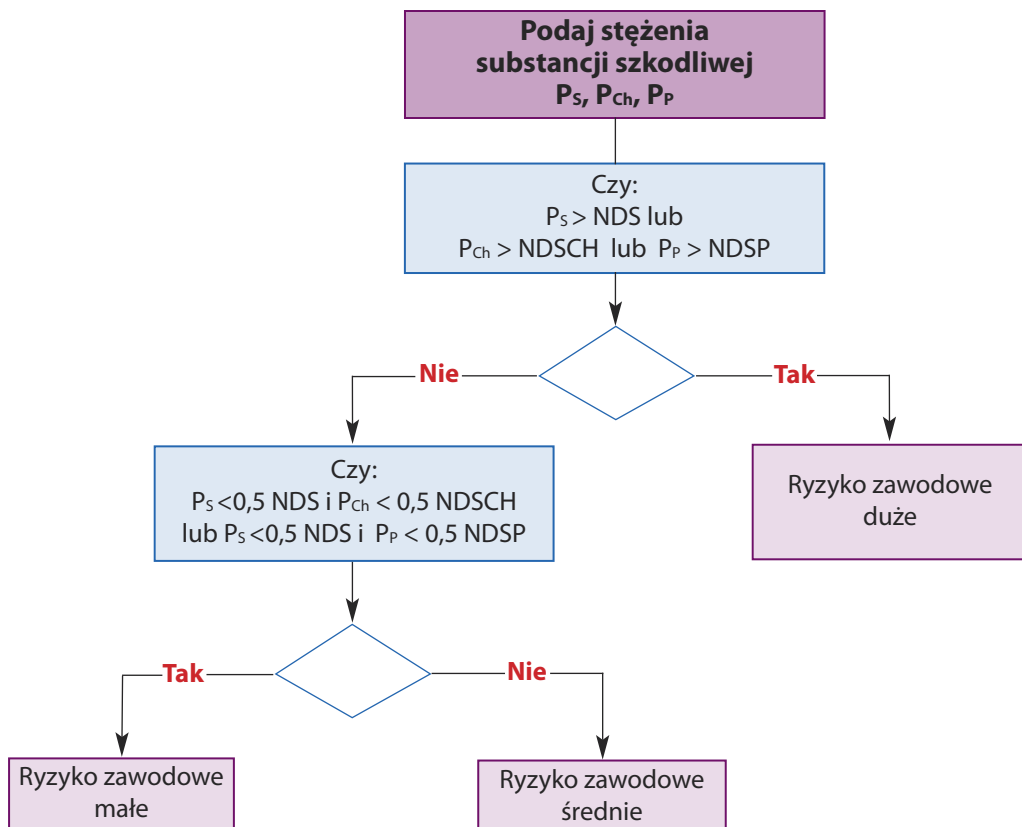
Podaj stężenia substancji szkodliwej
$P_S$, $P_{Ch}$, $P_P$

Czy:
$P_S$ > NDS lub
$P_{Ch}$ > NDSCH lub $P_P$ > NDSP

Nie

Tak

Czy:
$P_S$ <0,5 NDS i $P_{Ch}$ < 0,5 NDSCH
lub $P_S$ <0,5 NDS i $P_P$ < 0,5 NDSP

Ryzyko zawodowe duże

Tak

Nie

Ryzyko zawodowe małe

Ryzyko zawodowe średnie